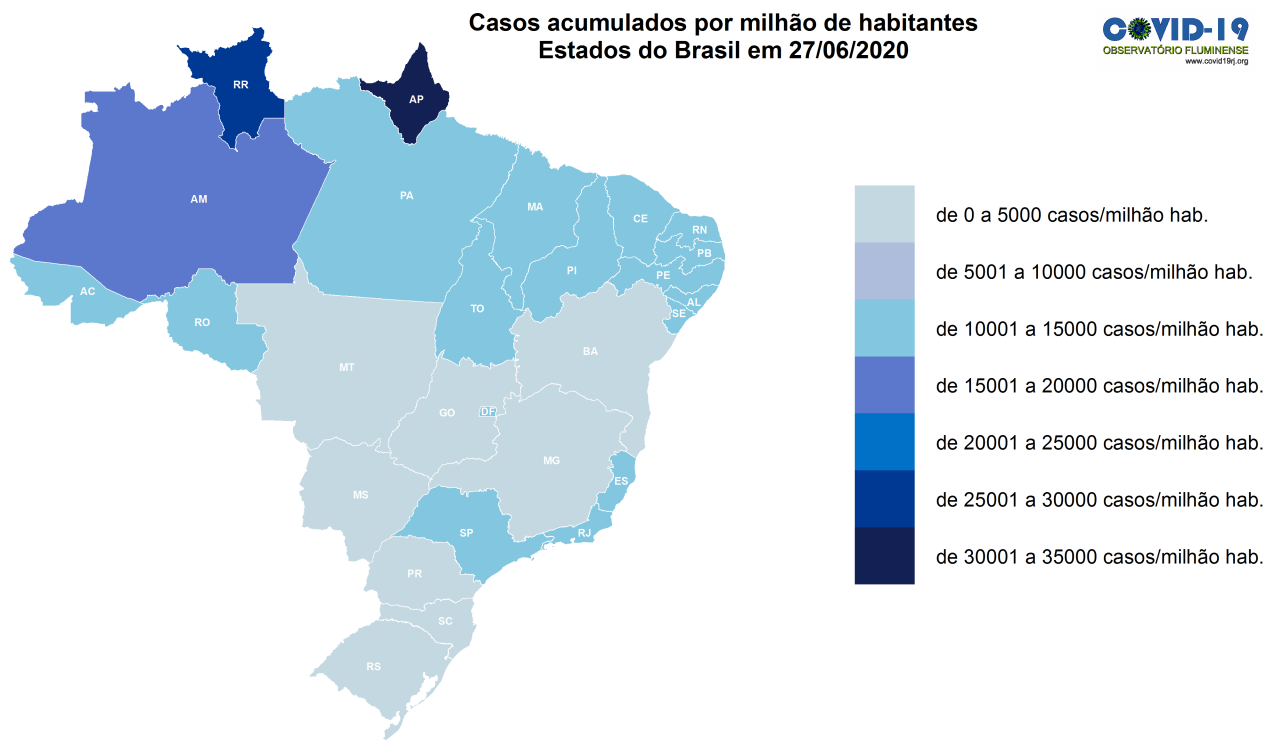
Casos acumulados por milhão de habitantes
Estados do Brasil em 27/06/2020

COVID-19
OBSERVATÓRIO FLUMINENSE
www.covid19rj.org

RR
AP
AM
PA
MA
CE
RN
PB
PE
AL
SE
PI
AC
RO
TO
BA
MT
GO
DF
MG
ES
MS
SP
RJ
PR
SC
RS

de 0 a 5000 casos/milhão hab.
de 5001 a 10000 casos/milhão hab.
de 10001 a 15000 casos/milhão hab.
de 15001 a 20000 casos/milhão hab.
de 20001 a 25000 casos/milhão hab.
de 25001 a 30000 casos/milhão hab.
de 30001 a 35000 casos/milhão hab.